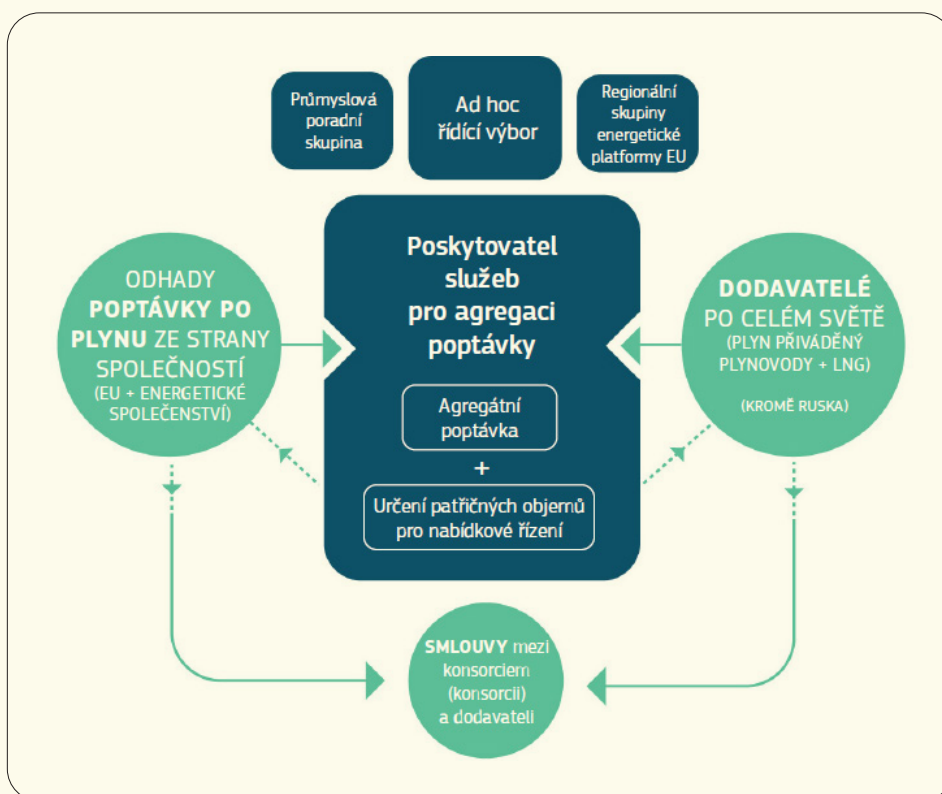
Průmyslová poradní skupina

Ad hoc řídící výbor

Regionální skupiny energetické platformy EU

ODHADY POPTÁVKY PO PLYNU ZE STRANY SPOLEČNOSTÍ (EU + ENERGETICKÉ SPOLEČENSTVÍ)

Poskytovatel služeb pro agregaci poptávky

Agregátní poptávka

+

Určení patřičných objemů pro nabídkové řízení

DODAVATELÉ PO CELÉM SVĚTĚ (PLYN PŘIVÁDĚNÝ PLYNOVODY + LNG)

(KROMĚ RUSKA)

SMLOUVY mezi konsorciem (konsorcii) a dodavateli